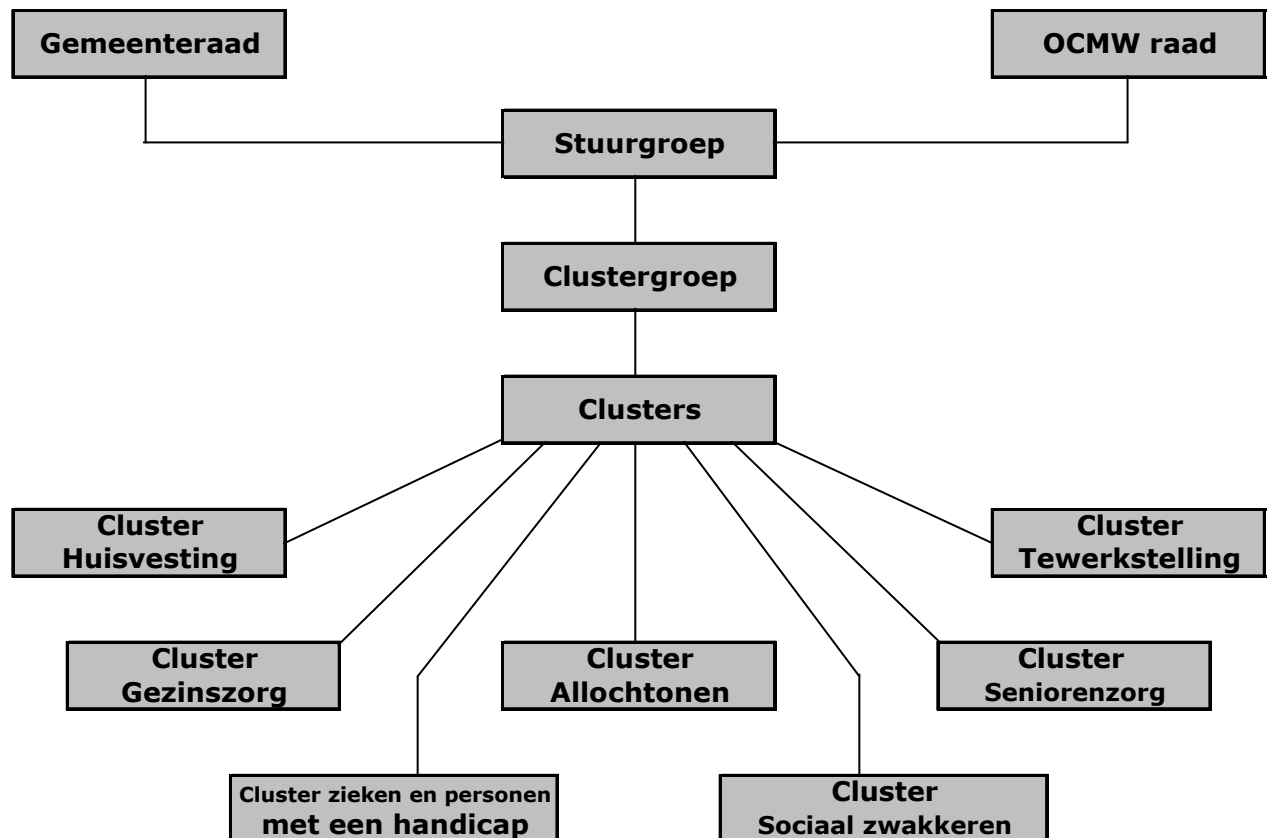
Gemeenteraad

OCMW raad

Stuurgroep

Clustergroep

Clusters

Cluster Huisvesting

Cluster Tewerkstelling

Cluster Gezinszorg

Cluster Allochtonen

Cluster Seniorenzorg

Cluster zieken en personen met een handicap

Cluster Sociaal zwakkeren